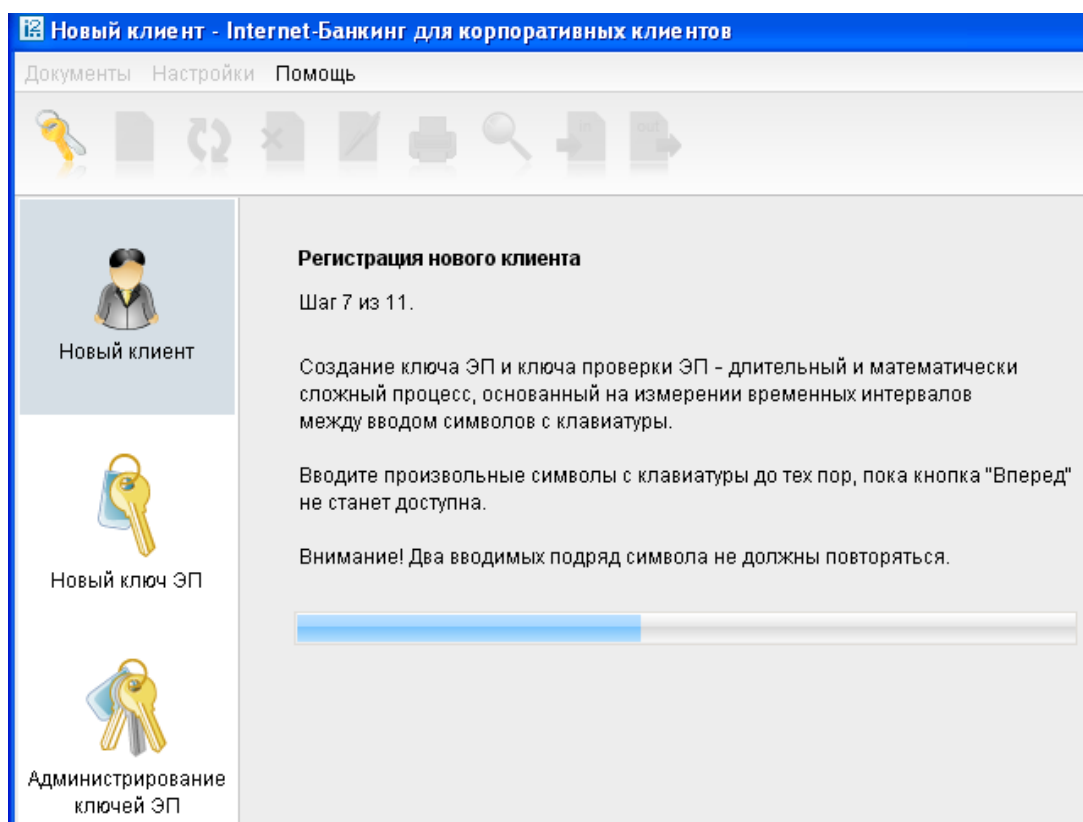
Новый клиент - Internet-Банкинг для корпоративных клиентов

Документы Настройки Помощь

in out

Новый клиент

Новый ключ ЭП

Администрирование ключей ЭП

Регистрация нового клиента

Шаг 7 из 11.

Создание ключа ЭП и ключа проверки ЭП - длительный и математически сложный процесс, основанный на измерении временных интервалов между вводом символов с клавиатуры.

Вводите произвольные символы с клавиатуры до тех пор, пока кнопка "Вперед" не станет доступна.

Внимание! Два вводимых подряд символа не должны повторяться.